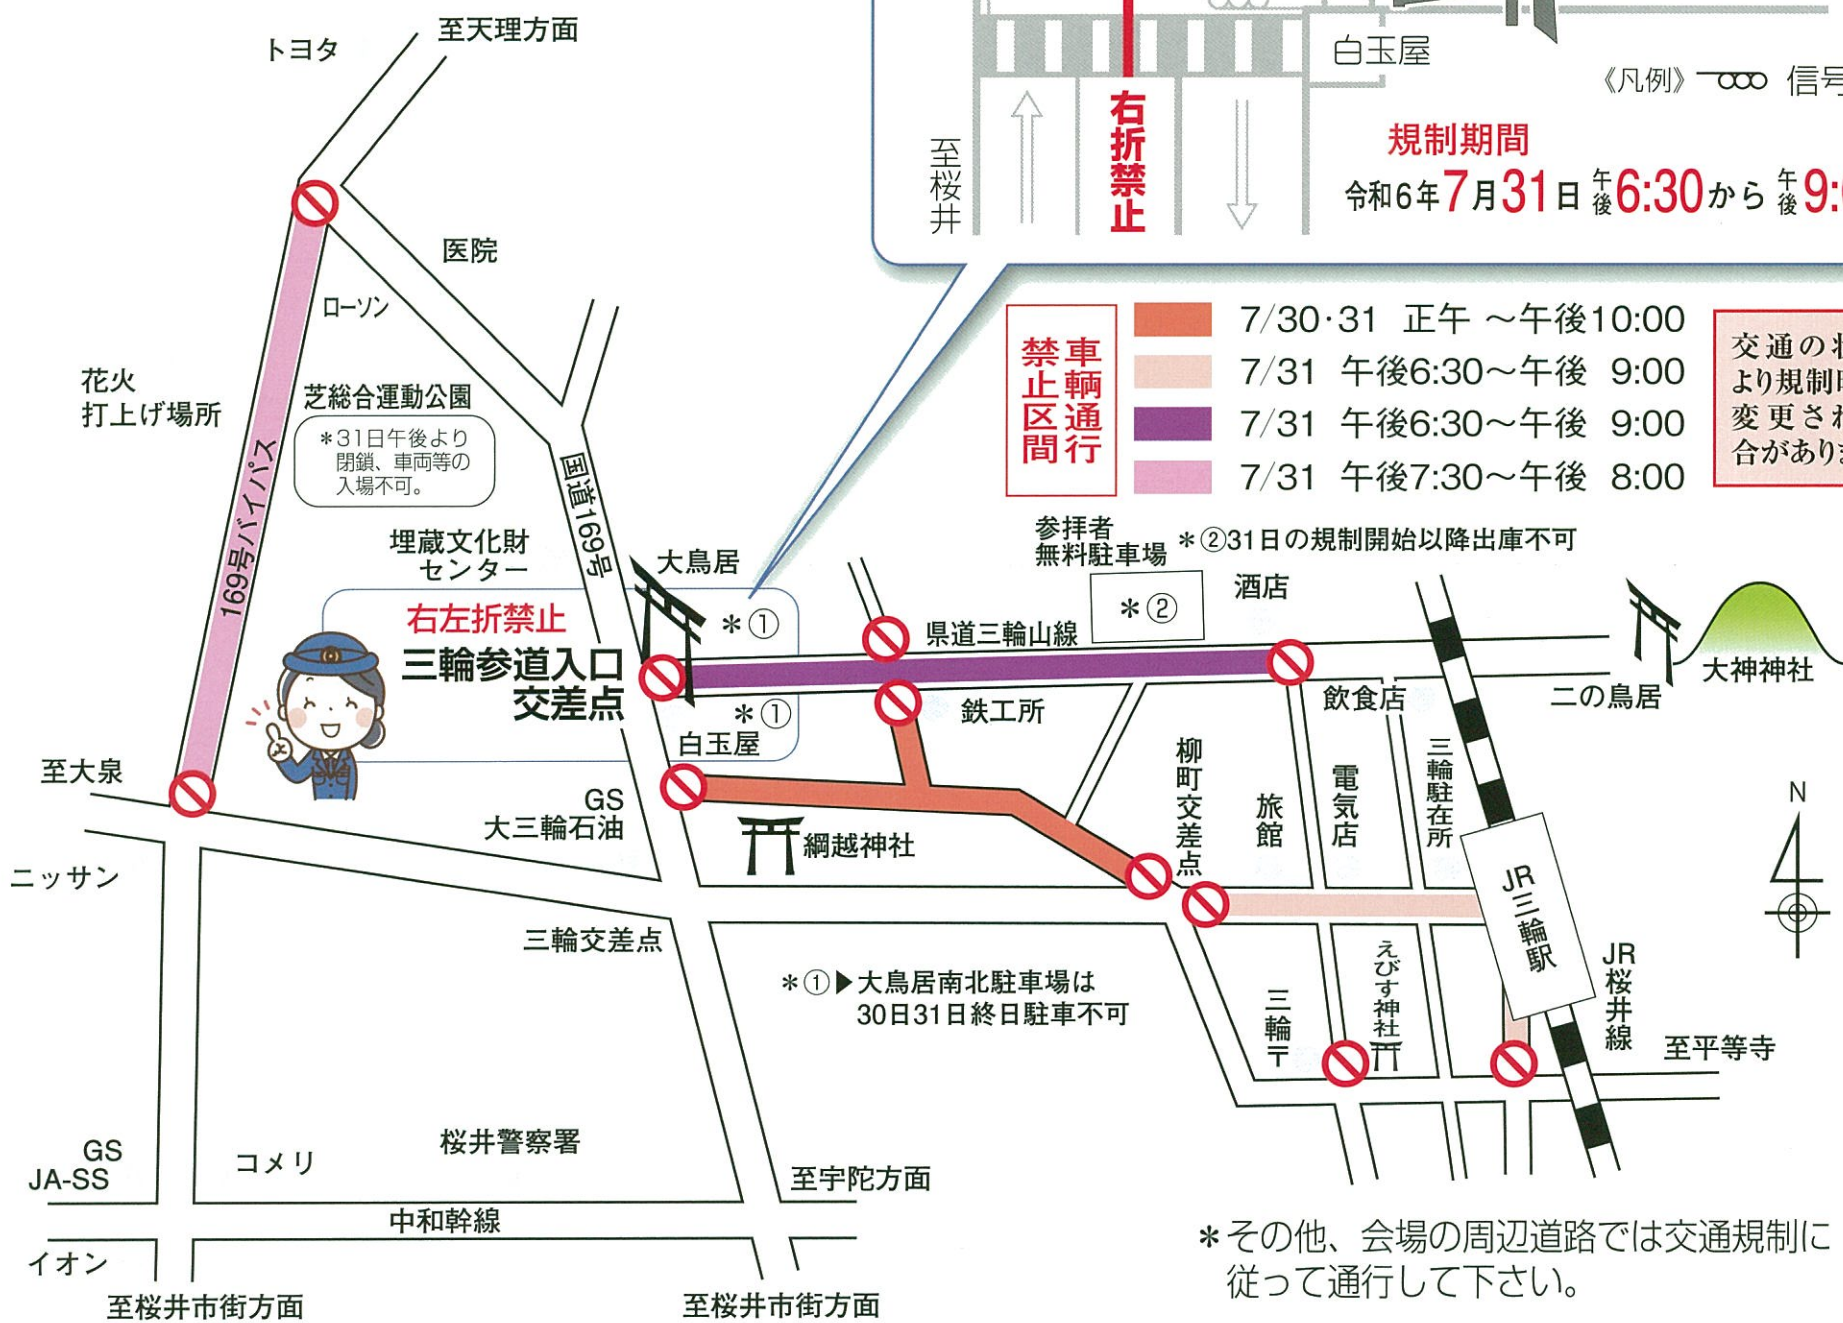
白玉屋

《凡例》 信号

至桜井

右折禁止

規制期間

令和6年7月31日 午後6:30から 午後9:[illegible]

車輌通行禁止区間

| | |
|---|---|
| | 7/30·31 正午 ～午後10:00 |
| | 7/31 午後6:30～午後 9:00 |
| | 7/31 午後6:30～午後 9:00 |
| | 7/31 午後7:30～午後 8:00 |

交通の状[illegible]より規制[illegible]変更され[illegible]合があり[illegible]

至天理方面

トヨタ

医院

ローソン

花火打上げ場所

芝総合運動公園

＊31日午後より閉鎖、車両等の入場不可。

169号バイパス

国道169号

埋蔵文化財センター

大鳥居

＊①

右左折禁止

三輪参道入口交差点

＊①

白玉屋

参拝者無料駐車場

＊②31日の規制開始以降出庫不可

＊②

酒店

県道三輪山線

大神神社

二の鳥居

鉄工所

飲食店

柳町交差点

旅館

電気店

三輪駐在所

N

至大泉

GS 大三輪石油

綱越神社

ニッサン

三輪交差点

JR三輪駅

JR桜井線

＊①▶大鳥居南北駐車場は30日31日終日駐車不可

三輪T

えびす神社

至平等寺

GS JA-SS

コメリ

桜井警察署

至宇陀方面

中和幹線

イオン

至桜井市街方面

至桜井市街方面

＊その他、会場の周辺道路では交通規制に従って通行して下さい。